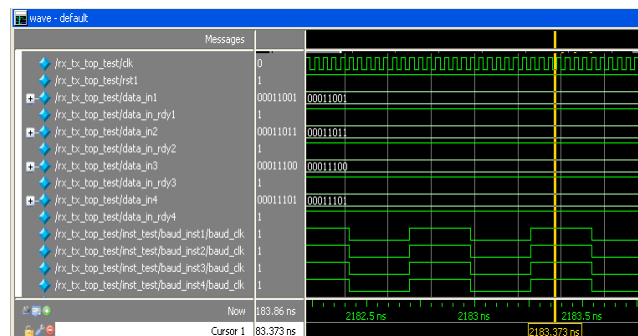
wave - default

Messages

/rx_tx_top_test/clk 0
/rx_tx_top_test/rst1 1
/rx_tx_top_test/data_in1 00011001 00011001
/rx_tx_top_test/data_in_rdy1 1
/rx_tx_top_test/data_in2 00011011 00011011
/rx_tx_top_test/data_in_rdy2 1
/rx_tx_top_test/data_in3 00011100 00011100
/rx_tx_top_test/data_in_rdy3 1
/rx_tx_top_test/data_in4 00011101 00011101
/rx_tx_top_test/data_in_rdy4 1
/rx_tx_top_test/inst_test/baud_inst1/baud_clk 1
/rx_tx_top_test/inst_test/baud_inst2/baud_clk 1
/rx_tx_top_test/inst_test/baud_inst3/baud_clk 1
/rx_tx_top_test/inst_test/baud_inst4/baud_clk 1

Now 183.86 ns 2182.5 ns 2183 ns 2183.5 ns

Cursor 1 83.373 ns 2183.373 ns